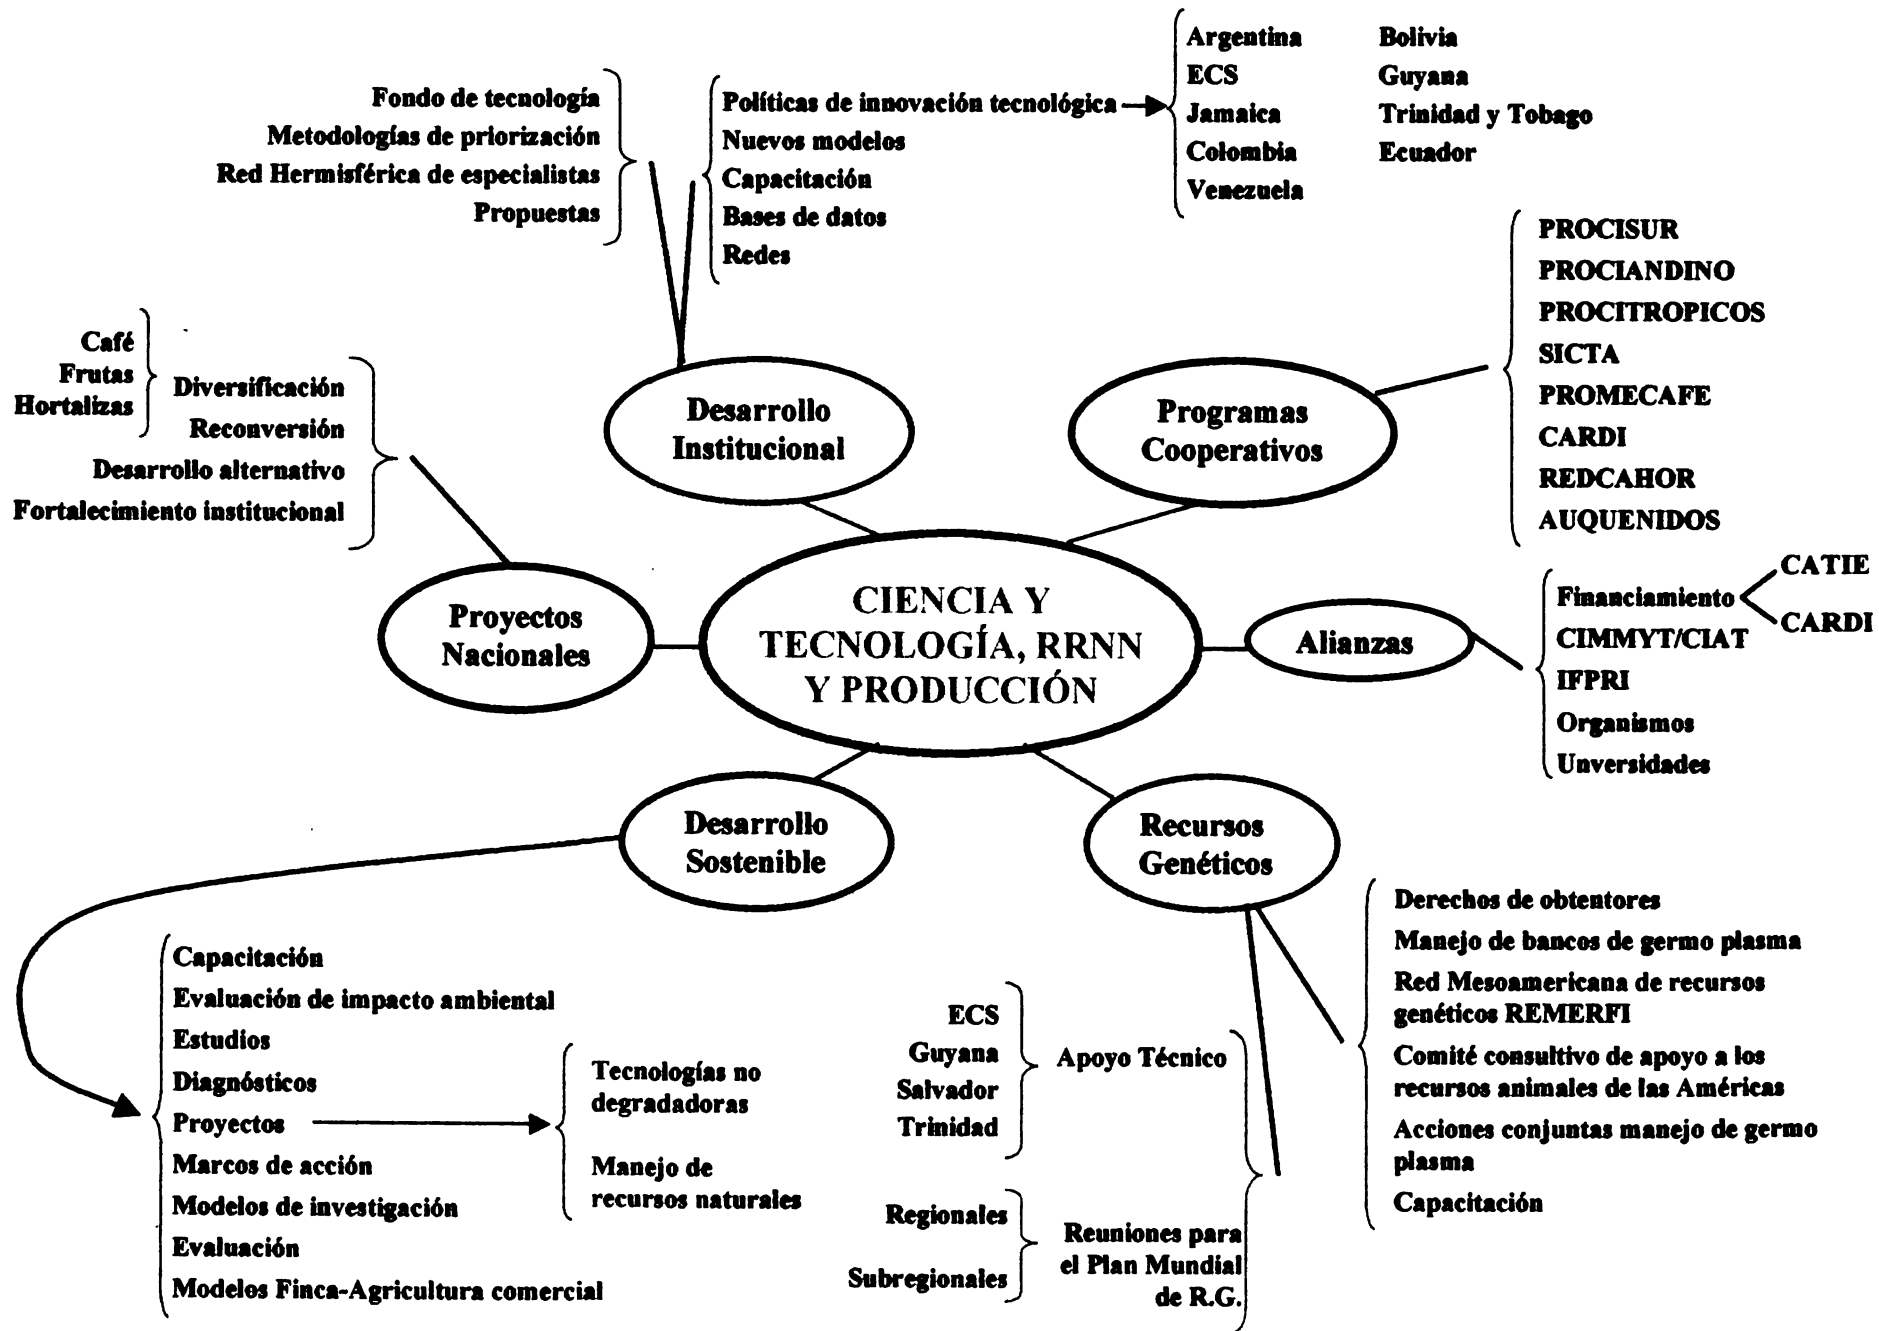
Fondo de tecnología
Metodologías de priorización
Red Hermisférica de especialistas
Propuestas

Políticas de innovación tecnológica
Nuevos modelos
Capacitación
Bases de datos
Redes

Argentina
ECS
Jamaica
Colombia
Venezuela

Bolivia
Guyana
Trinidad y Tobago
Ecuador

PROCISUR
PROCIANDINO
PROCITROPICOS
SICTA
PROMECAFE
CARDI
REDCAHOR
AUQUENIDOS

Café
Frutas
Hortalizas

Diversificación
Reconversión
Desarrollo alternativo
Fortalecimiento institucional

Desarrollo Institucional

Programas Cooperativos

Proyectos Nacionales

CIENCIA Y TECNOLOGÍA, RRNN Y PRODUCCIÓN

Alianzas

Financiamiento
CIMMYT/CIAT
IFPRI
Organismos
Unversidades

CATIE
CARDI

Desarrollo Sostenible

Recursos Genéticos

Derechos de obtentores
Manejo de bancos de germo plasma
Red Mesoamericana de recursos genéticos REMERFI
Comité consultivo de apoyo a los recursos animales de las Américas
Acciones conjuntas manejo de germo plasma
Capacitación

Capacitación
Evaluación de impacto ambiental
Estudios
Diagnósticos
Proyectos
Marcos de acción
Modelos de investigación
Evaluación
Modelos Finca-Agricultura comercial

Tecnologías no degradadoras

Manejo de recursos naturales

ECS
Guyana
Salvador
Trinidad

Apoyo Técnico

Regionales
Subregionales

Reuniones para el Plan Mundial de R.G.